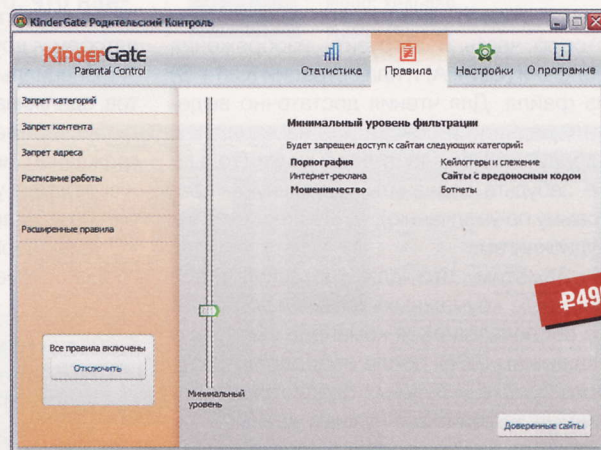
KinderGate Родительский Контроль

KinderGate
Parental Control

Статистика
Правила
Настройки
О программе

Запрет категорий
Запрет контента
Запрет адреса
Расписание работы

Расширенные правила

Все правила включены
Отключить

Минимальный уровень фильтрации

Будет запрещен доступ к сайтам следующих категорий:

| | |
|---|---|
| Порнография | Кейлоггеры и слежение |
| Интернет-реклама | Сайты с вредоносным кодом |
| Мошенничество | Ботнеты |

Минимальный уровень

₽49

Доверенные сайты